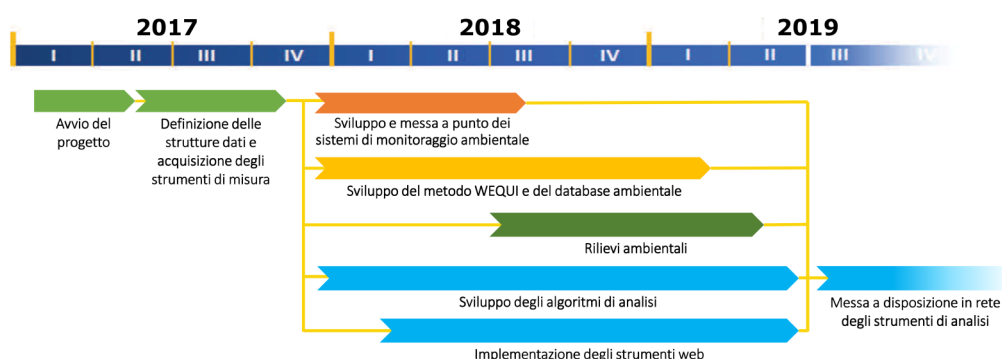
2017

I II III IV

2018

I II III IV

2019

I II III IV

Avvio del progetto

Definizione delle strutture dati e acquisizione degli strumenti di misura

Sviluppo e messa a punto dei sistemi di monitoraggio ambientale

Sviluppo del metodo WEQUI e del database ambientale

Rilievi ambientali

Sviluppo degli algoritmi di analisi

Messa a disposizione in rete degli strumenti di analisi

Implementazione degli strumenti web